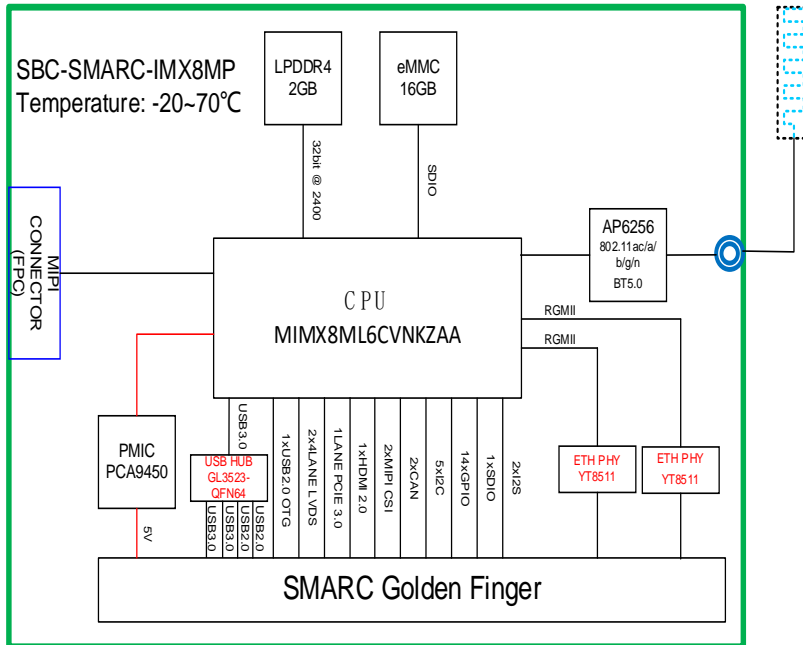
SBC-SMARC-IMX8MP
Temperature: -20~70℃

LPDDR4
2GB

eMMC
16GB

32bit @ 2400

SDIO

MIPI
CONNECTOR
(FPC)

CPU
MIMX8ML6CVNKZAA

AP6256
802.11ac/a/b/g/n
BT5.0

RGMII

RGMII

PMIC
PCA9450

USB3.0

USB HUB
GL3523-QFN64

USB3.0

USB3.0

USB2.0

USB2.0

1xUSB2.0 OTG

2x4LANE LVDS

1LANE PCIE 3.0

1xHDMI 2.0

2xMIPI CSI

2xCAN

5xI2C

14xGPIO

1xSDIO

2xI2S

ETH PHY
YT8511

ETH PHY
YT8511

5V

SMARC Golden Finger